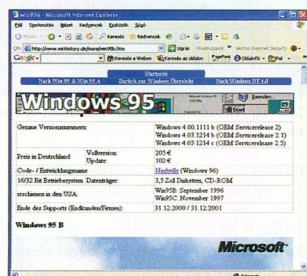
Win95 - Microsoft Internet Explorer

Fájl Szerkesztés Nézet Kedvencek Eszközök Súgó

Vissza Keresés Kedvencek

http://www.winhistory.de/more/win95b.htm

Google Keresés a Weben Keresés az oldalon

Startseite

Nach Win 95 & Win 95 A | Zurück zur Windows Übersicht | Nach Windows NT 4.0

Windows 95

| | |
|---|---|
| Genaue Versionsnummern: | Windows 4.00.1111 b (OEM Servicerelease 2)<br>Windows 4.03.1212 b (OEM Servicerelease 2.1)<br>Windows 4.03.1214 c (OEM Servicerelease 2.5) |
| Preis in Deutschland: Vollversion: Update: | 205 €<br>102 € |
| Code- / Entwicklungsname: | Nashville (Windows 96) |
| 16/32 Bit Betriebssystem Datenträger: | 3,5 Zoll Disketten, CD-ROM |
| erschienen in den USA: | Win95B: September 1996<br>Win95C: November 1997 |
| Ende des Supports (Endkunden/Firmen): | 31.12.2000 / 31.12.2001 |

Windows 95 B

Microsoft